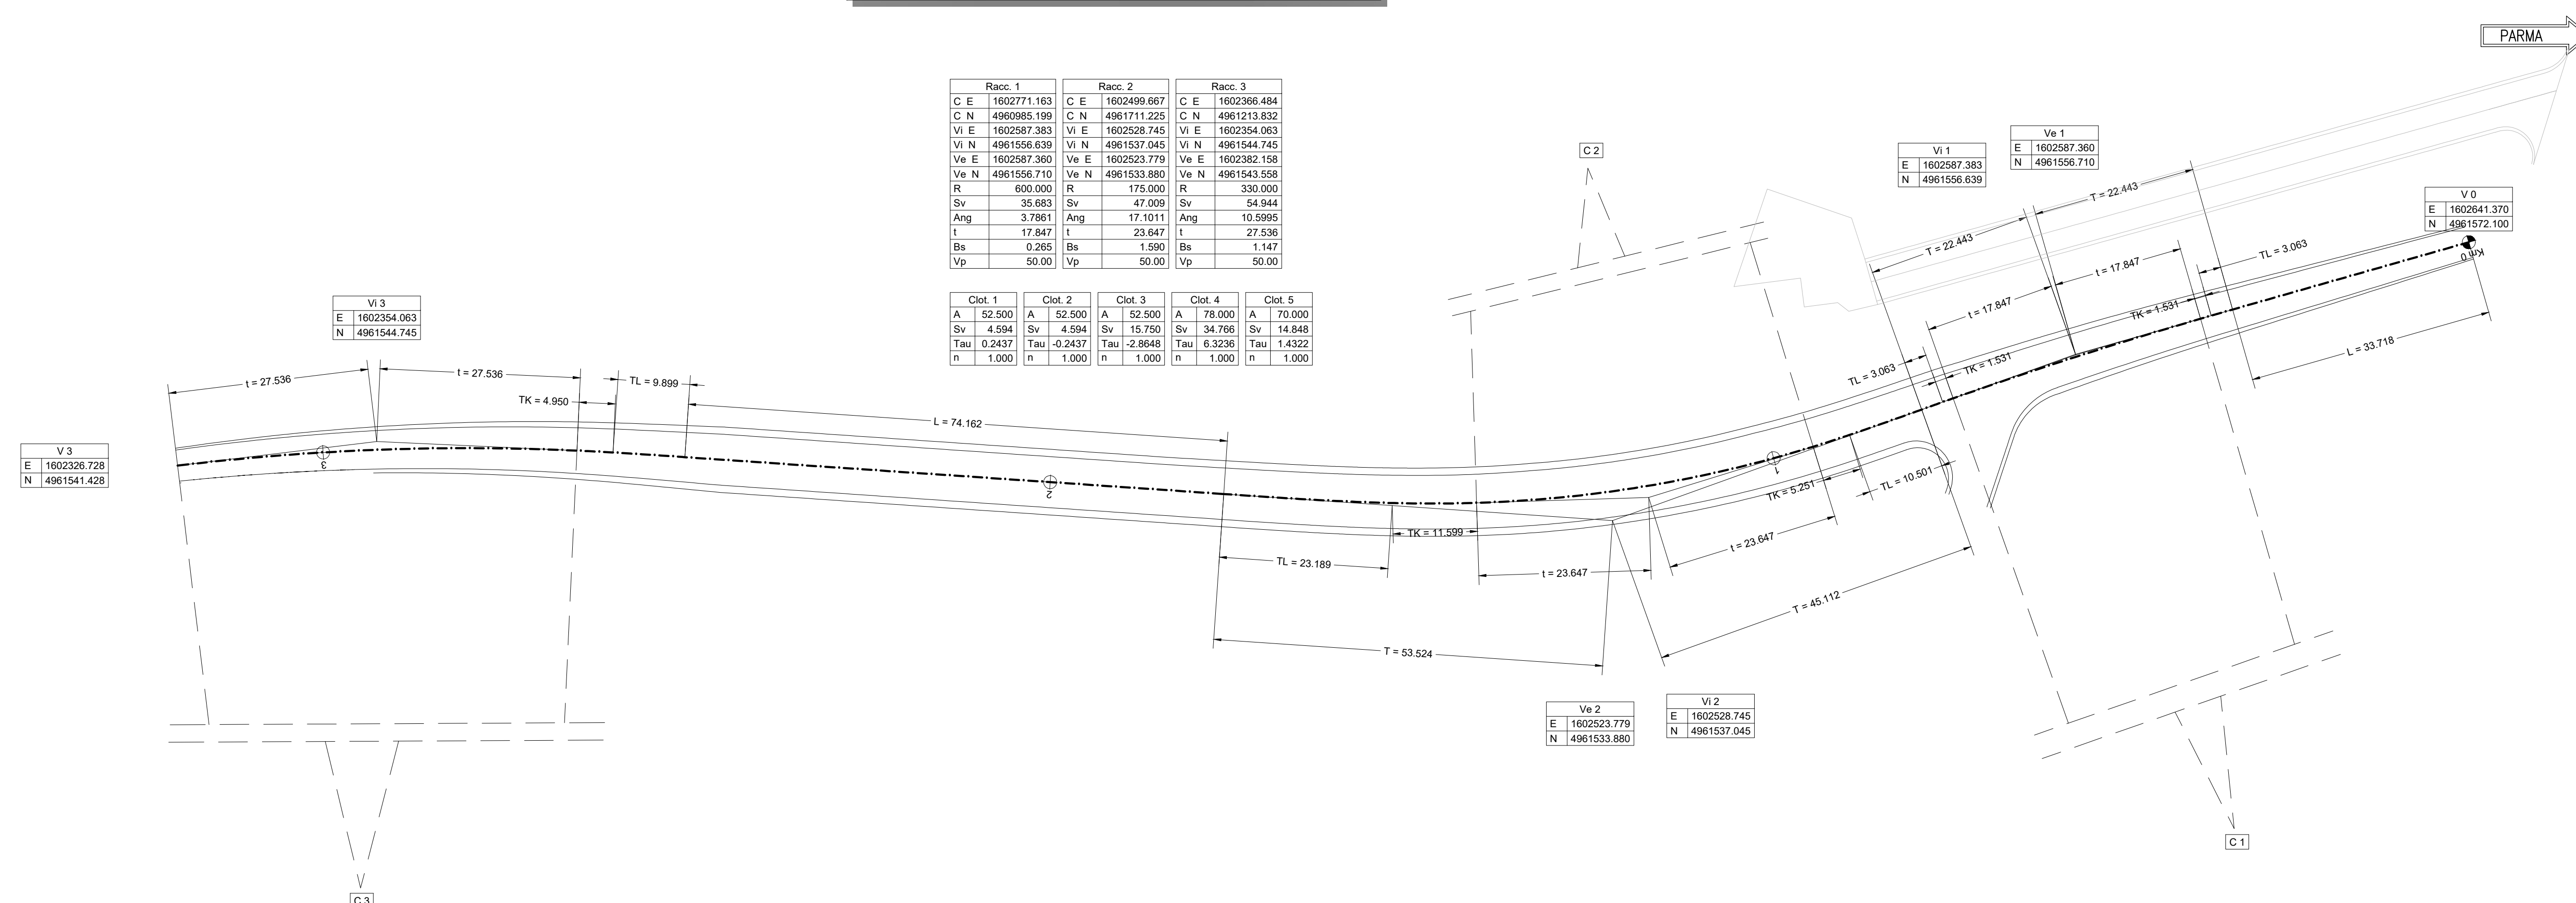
PARMA

| Racc. 1 | |
|---|---|
| C E | 1602771.163 |
| C N | 4960985.199 |
| Vi E | 1602587.383 |
| Vi N | 4961556.639 |
| Ve E | 1602587.360 |
| Ve N | 4961556.710 |
| R | 600.000 |
| Sv | 35.683 |
| Ang | 3.7861 |
| t | 17.847 |
| Bs | 0.265 |
| Vp | 50.00 |

| Racc. 2 | |
|---|---|
| C E | 1602499.667 |
| C N | 4961711.225 |
| Vi E | 1602528.745 |
| Vi N | 4961537.045 |
| Ve E | 1602523.779 |
| Ve N | 4961533.880 |
| R | 175.000 |
| Sv | 47.009 |
| Ang | 17.1011 |
| t | 23.647 |
| Bs | 1.590 |
| Vp | 50.00 |

| Racc. 3 | |
|---|---|
| C E | 1602366.484 |
| C N | 4961213.832 |
| Vi E | 1602354.063 |
| Vi N | 4961544.745 |
| Ve E | 1602382.158 |
| Ve N | 4961543.558 |
| R | 330.000 |
| Sv | 54.944 |
| Ang | 10.5995 |
| t | 27.536 |
| Bs | 1.147 |
| Vp | 50.00 |

| Clot. 1 | |
|---|---|
| A | 52.500 |
| Sv | 4.594 |
| Tau | 0.2437 |
| n | 1.000 |

| Clot. 2 | |
|---|---|
| A | 52.500 |
| Sv | 4.594 |
| Tau | -0.2437 |
| n | 1.000 |

| Clot. 3 | |
|---|---|
| A | 52.500 |
| Sv | 15.750 |
| Tau | -2.8648 |
| n | 1.000 |

| Clot. 4 | |
|---|---|
| A | 78.000 |
| Sv | 34.766 |
| Tau | 6.3236 |
| n | 1.000 |

| Clot. 5 | |
|---|---|
| A | 70.000 |
| Sv | 14.848 |
| Tau | 1.4322 |
| n | 1.000 |

C 2

| Vi 1 | |
|---|---|
| E | 1602587.383 |
| N | 4961556.639 |

| Ve 1 | |
|---|---|
| E | 1602587.360 |
| N | 4961556.710 |

| V 0 | |
|---|---|
| E | 1602641.370 |
| N | 4961572.100 |

Km 0

| Vi 3 | |
|---|---|
| E | 1602354.063 |
| N | 4961544.745 |

| V 3 | |
|---|---|
| E | 1602326.728 |
| N | 4961541.428 |

t = 27.536
t = 27.536
TK = 4.950
TL = 9.899
L = 74.162
T = 22.443
T = 22.443
TL = 3.063
t = 17.847
t = 17.847
TK = 1.531
TK = 1.531
TL = 3.063
L = 33.718
TK = 5.251
TL = 10.501
t = 23.647
TK = 11.599
TL = 23.189
t = 23.647
T = 45.112
T = 53.524
3
2
1

| Ve 2 | |
|---|---|
| E | 1602523.779 |
| N | 4961533.880 |

| Vi 2 | |
|---|---|
| E | 1602528.745 |
| N | 4961537.045 |

C 1
C 3